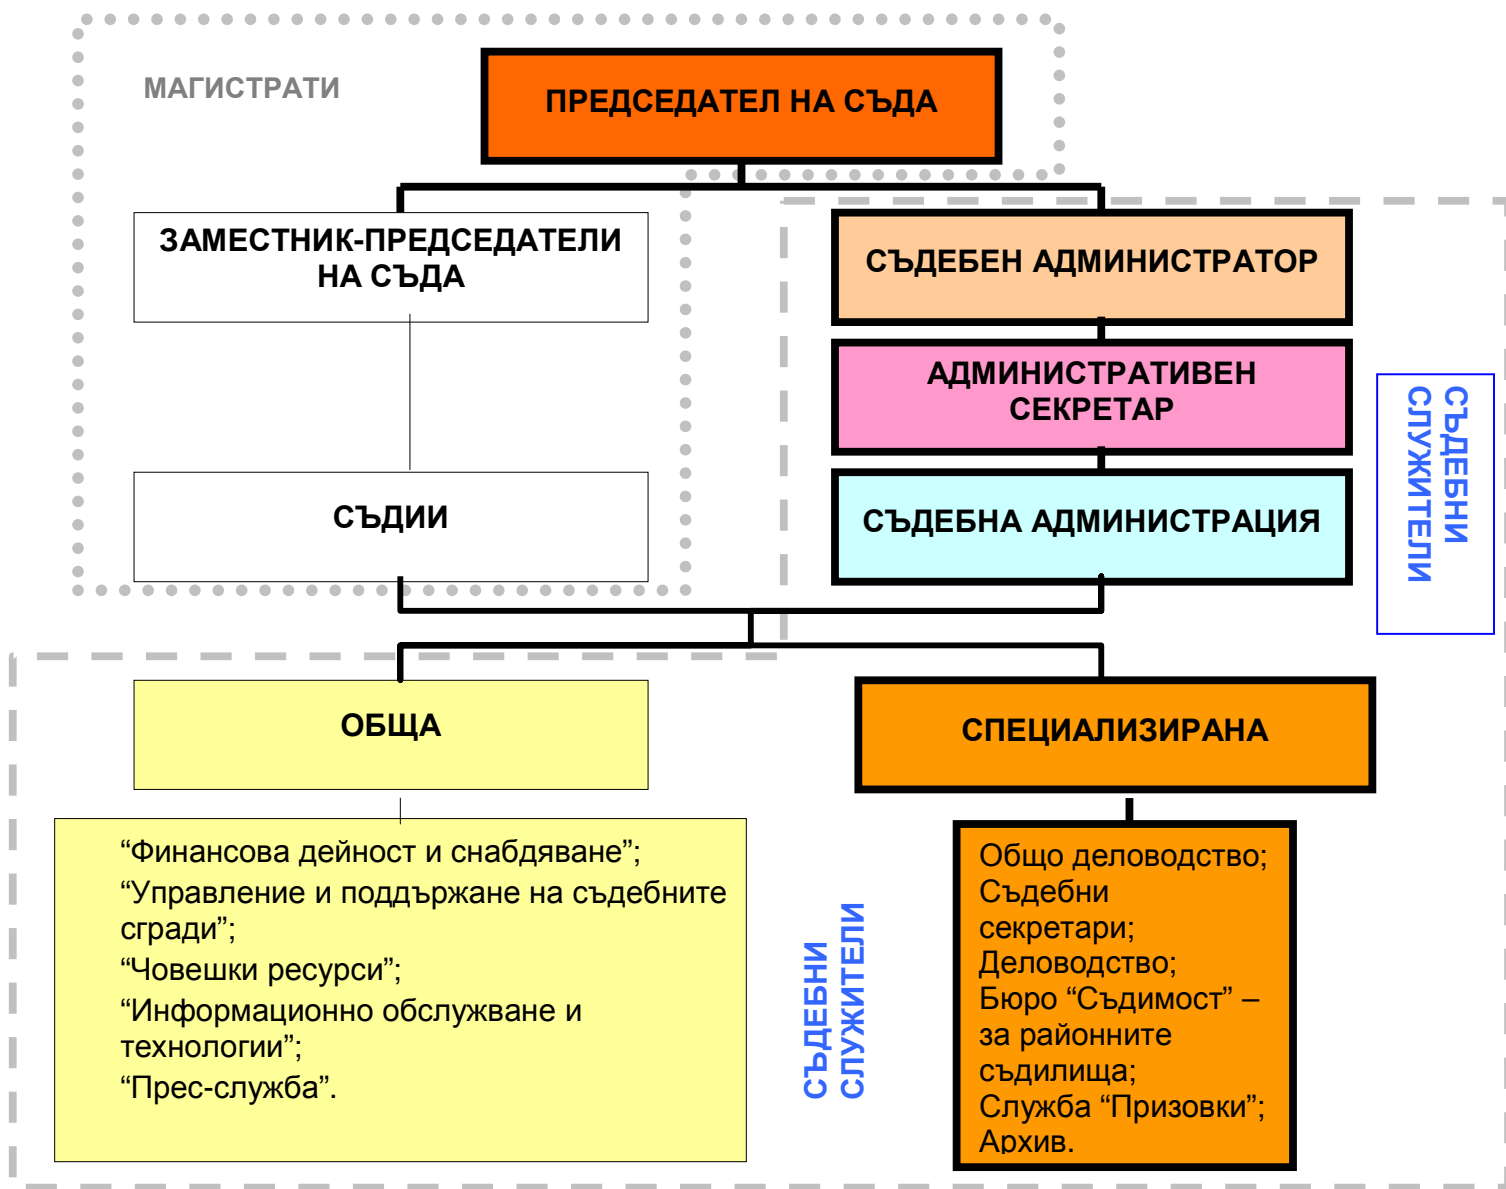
МАГИСТРАТИ

ПРЕДСЕДАТЕЛ НА СЪДА

ЗАМЕСТНИК-ПРЕДСЕДАТЕЛИ НА СЪДА

СЪДИИ

СЪДЕБЕН АДМИНИСТРАТОР

АДМИНИСТРАТИВЕН СЕКРЕТАР

СЪДЕБНА АДМИНИСТРАЦИЯ

СЪДЕБНИ СЛУЖИТЕЛИ

ОБЩА

СПЕЦИАЛИЗИРАНА

“Финансова дейност и снабдяване”;
“Управление и поддържане на съдебните сгради”;
“Човешки ресурси”;
“Информационно обслужване и технологии”;
“Прес-служба”.

СЪДЕБНИ СЛУЖИТЕЛИ

Общо деловодство;
Съдебни секретари;
Деловодство;
Бюро “Съдимост” – за районните съдилища;
Служба “Призовки”;
Архив.